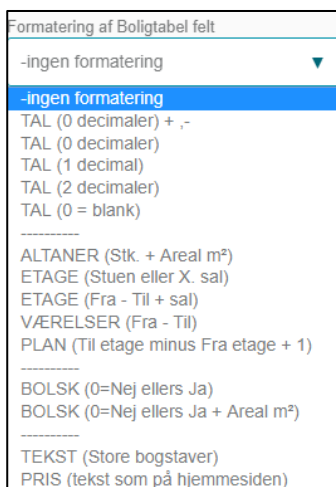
Formatering af Boligtabel felt

-ingen formatering ▼

-ingen formatering
TAL (0 decimaler) + ,-
TAL (0 decimaler)
TAL (1 decimal)
TAL (2 decimaler)
TAL (0 = blank)
----------
ALTANER (Stk. + Areal m²)
ETAGE (Stuen eller X. sal)
ETAGE (Fra - Til + sal)
VÆRELSER (Fra - Til)
PLAN (Til etage minus Fra etage + 1)
----------
BOLSK (0=Nej ellers Ja)
BOLSK (0=Nej ellers Ja + Areal m²)
----------
TEKST (Store bogstaver)
PRIS (tekst som på hjemmesiden)